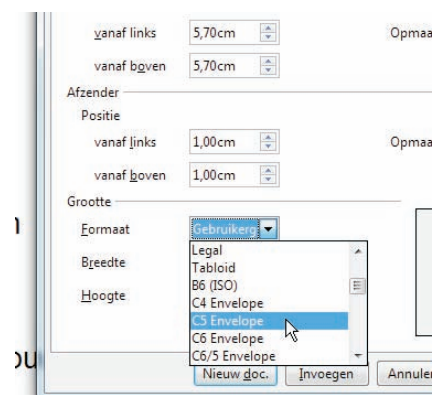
vanaf links 5,70cm Opmaa

vanaf boven 5,70cm

Afzender

Positie

vanaf links 1,00cm Opmaa

vanaf boven 1,00cm

Grootte

Formaat Gebruikersg

Breedte

Hoogte

Legal
Tabloid
B6 (ISO)
C4 Envelope
C5 Envelope
C6 Envelope
C6/5 Envelope

Nieuw doc. Invoegen Annule

n

ou